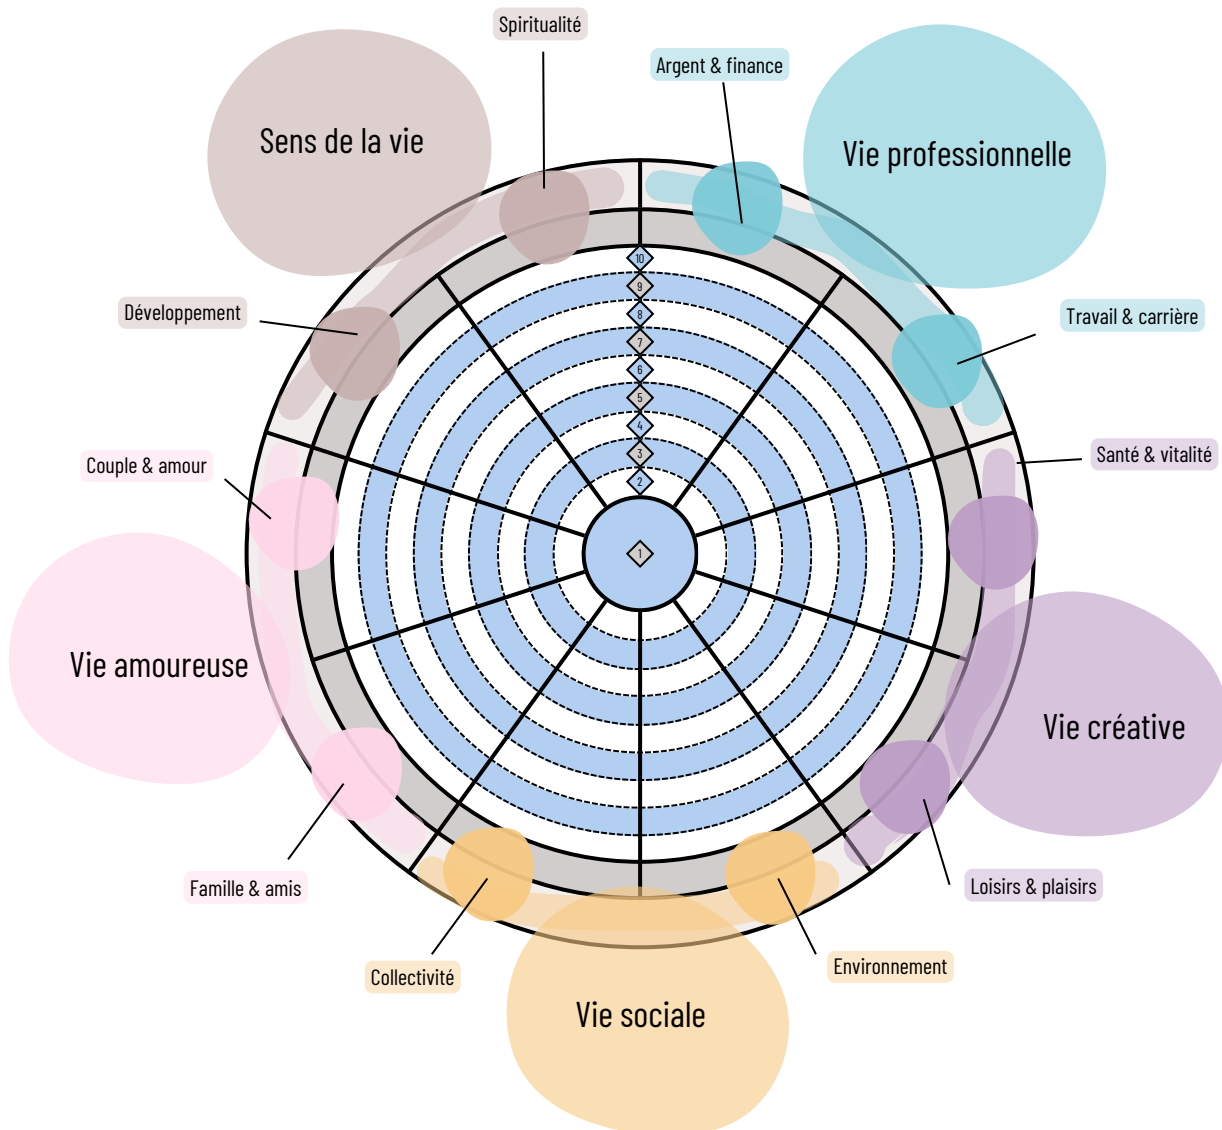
Spiritualité

Argent & finance

Sens de la vie

Vie professionnelle

Développement

Travail & carrière

10
9
8
7
6
5
4
3
2
1

Couple & amour

Santé & vitalité

Vie amoureuse

Vie créative

Famille & amis

Loisirs & plaisirs

Collectivité

Environnement

Vie sociale